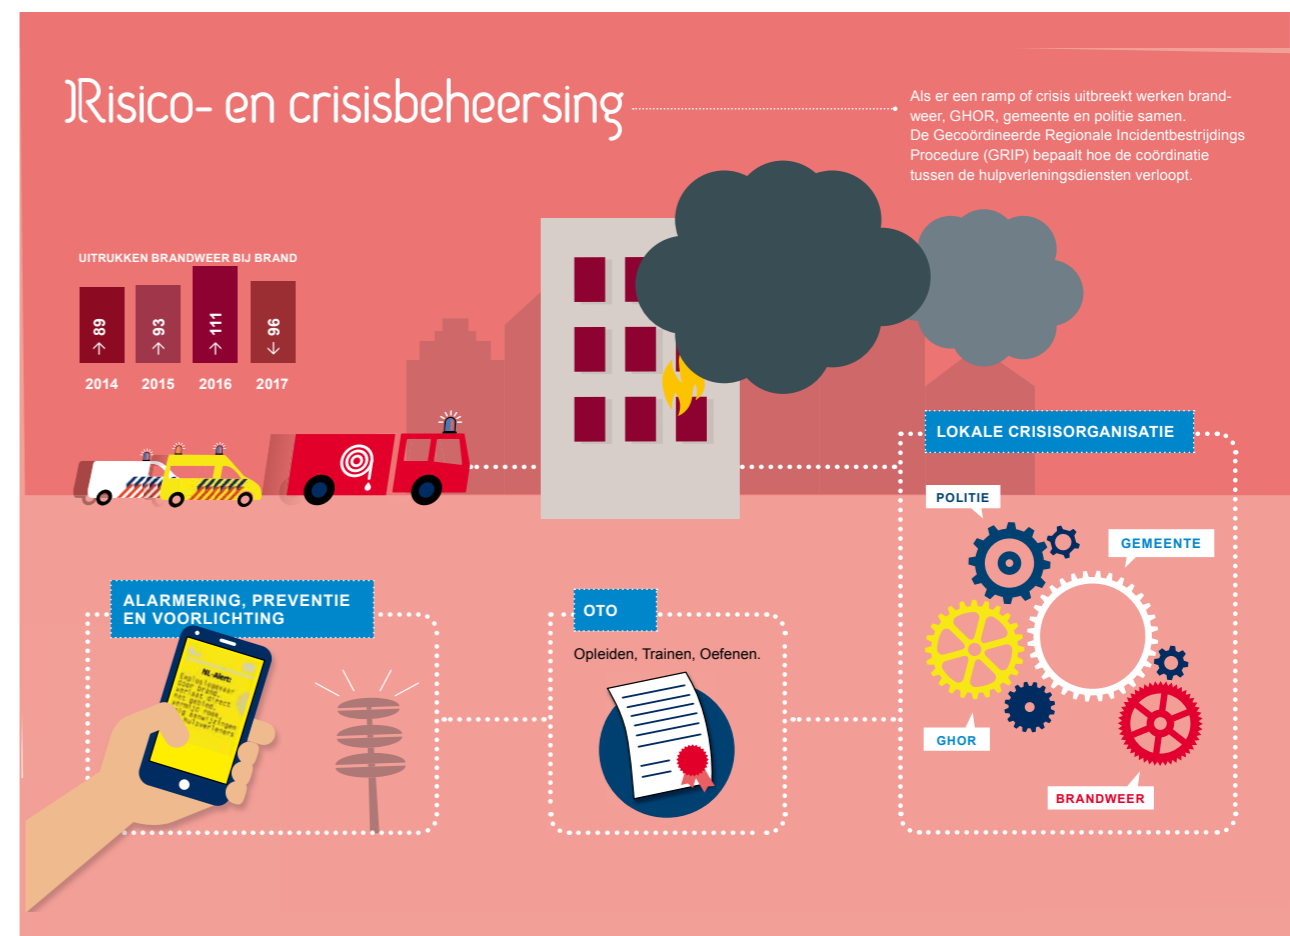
Risico- en crisisbeheersing

Als er een ramp of crisis uitbreekt werken brandweer, GHOR, gemeente en politie samen. De Gecoördineerde Regionale Incidentbestrijdings Procedure (GRIP) bepaalt hoe de coördinatie tussen de hulpverleningsdiensten verloopt.

UITRUKKEN BRANDWEER BIJ BRAND

| 2014 | 2015 | 2016 | 2017 |
|---|---|---|---|
| ↑ 89 | ↑ 93 | ↑ 111 | ↓ 96 |

LOKALE CRISISORGANISATIE

POLITIE

GEMEENTE

GHOR

BRANDWEER

ALARMERING, PREVENTIE EN VOORLICHTING

NL-Alert

OTO

Opleiden, Trainen, Oefenen.